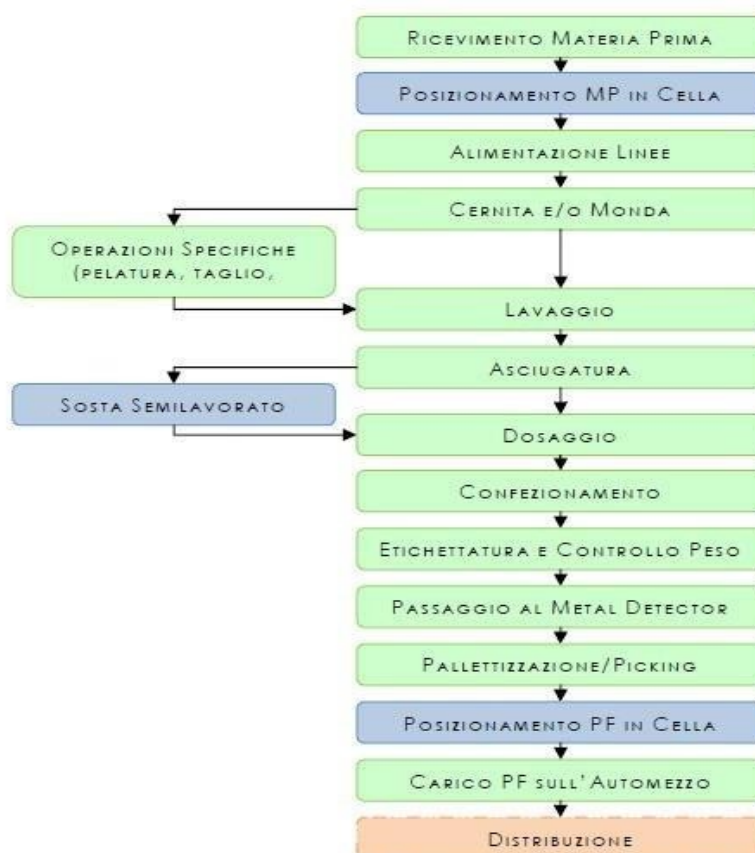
Ricevimento Materia Prima

Posizionamento MP in Cella

Alimentazione Linee

Cernita e/o Monda

Operazioni Specifiche (pelatura, taglio,

Lavaggio

Asciugatura

Sosta Semilavorato

Dosaggio

Confezionamento

Etichettatura e Controllo Peso

Passaggio al Metal Detector

Pallettizzazione/Picking

Posizionamento PF in Cella

Carico PF sull'Automezzo

Distribuzione